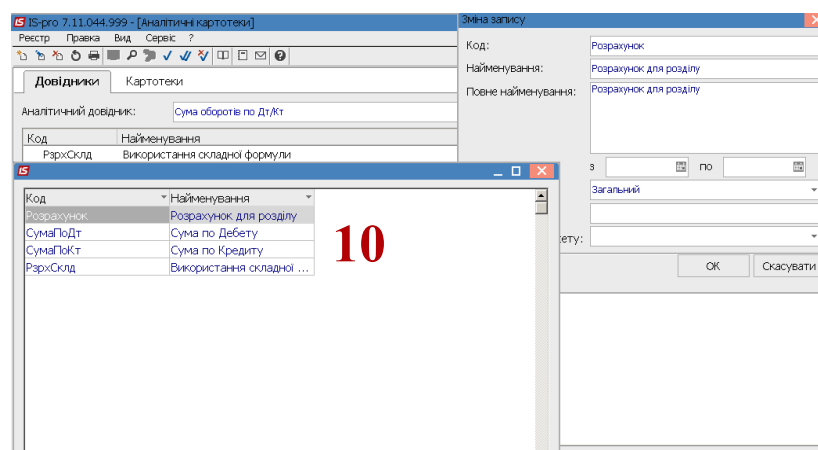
IS-pro 7.11.044.999 - [Аналітичні картотеки]

Реєстр Правка Вид Сервіс ?

Довідники Картотеки

Аналітичний довідник: Сума оборотів по Дт/Кт

| Код | Найменування |
|---|---|
| РзрхСклд | Використання складної формули |

| Код | Найменування |
|---|---|
| Розрахунок | Розрахунок для розділу |
| СумаПоДт | Сума по Дебету |
| СумаПоКт | Сума по Кредиту |
| РзрхСклд | Використання складної ... |

10

Зміна запису

Код: Розрахунок

Найменування: Розрахунок для розділу

Повне найменування: Розрахунок для розділу

з по

Загальний

ету:

ОК Скасувати